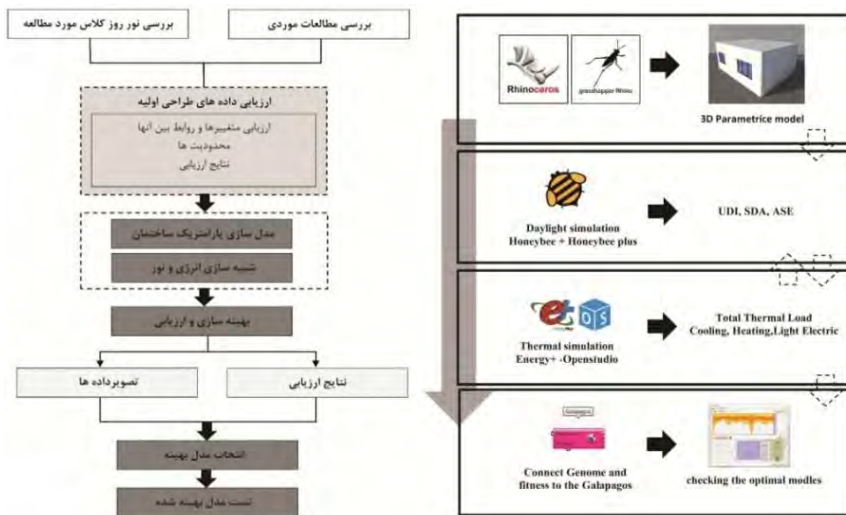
بررسی نور روز کلاس مورد مطالعه

بررسی مطالعات موردی

ارزیابی داده های طراحی اولیه

ارزیابی متغیرها و روابط بین آنها
محدودیت ها
نتایج ارزیابی

مدل سازی پارامتریک ساختمان

شبیه سازی انرژی و نور

بهینه سازی و ارزیابی

تصویرداده ها

نتایج ارزیابی

انتخاب مدل بهینه

تست مدل بهینه شده

Rhinoceros

grasshopper Rhino

3D Parametrice model

Daylight simulation
Honeybee + Honeybee plus

UDI, SDA, ASE

Thermal simulation
Energy+ -Openstudio

Total Thermal Load
Cooling, Heating,Light Electric

Galapagos

Connect Genome and fitness to the Galapagos

checking the optimal modles